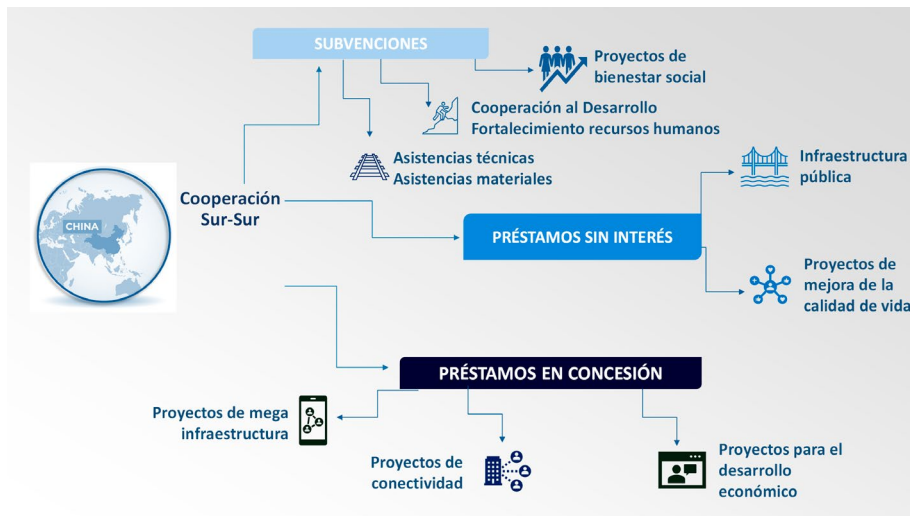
SUBVENCIONES

Proyectos de bienestar social

Cooperación al Desarrollo
Fortalecimiento recursos humanos

Asistencias técnicas
Asistencias materiales

CHINA

Cooperación Sur-Sur

Infraestructura pública

PRÉSTAMOS SIN INTERÉS

Proyectos de mejora de la calidad de vida

PRÉSTAMOS EN CONCESIÓN

Proyectos de mega infraestructura

Proyectos de conectividad

Proyectos para el desarrollo económico